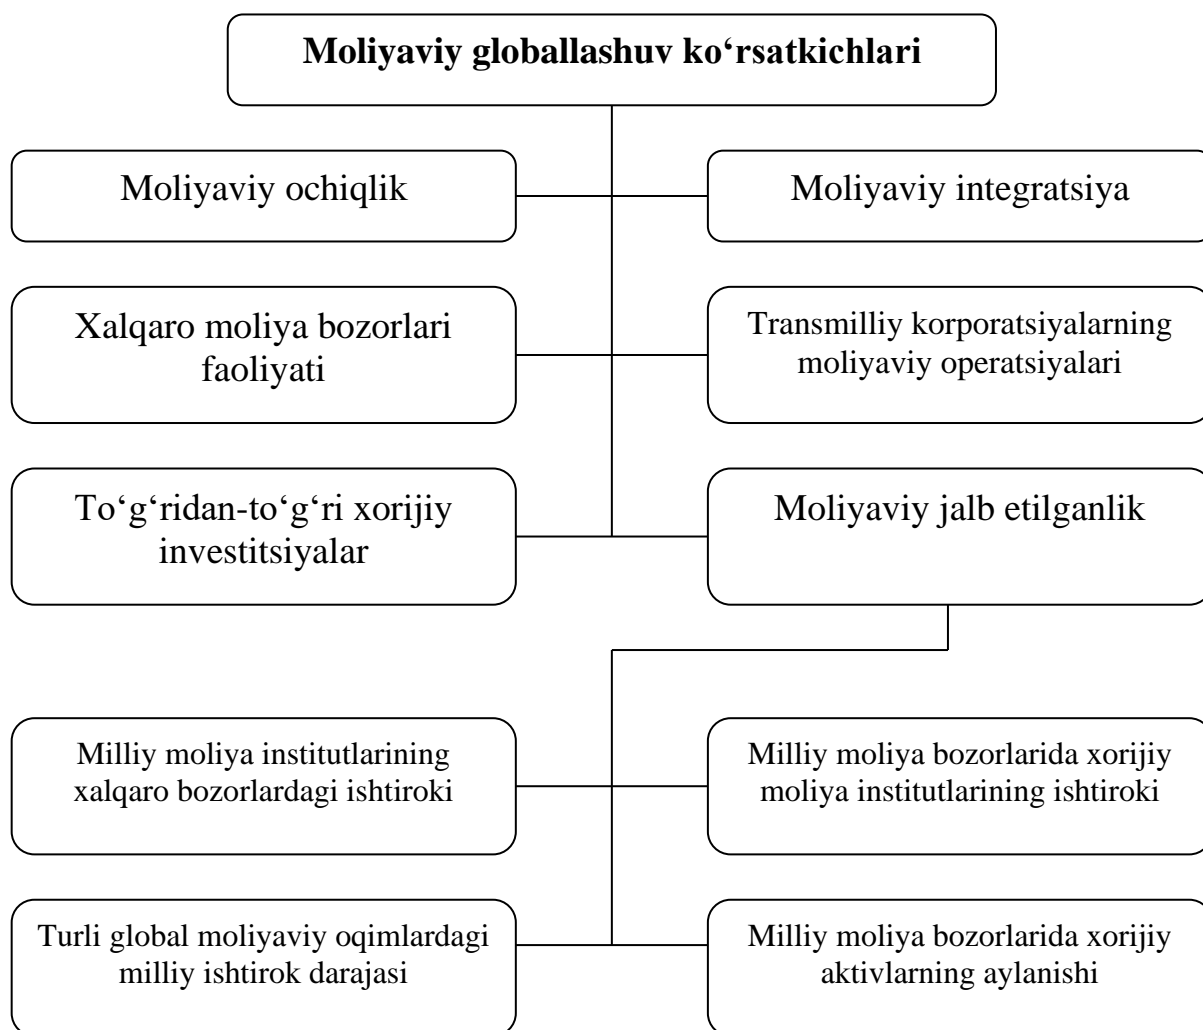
**Moliyaviy globallashuv ko‘rsatkichlari**

Moliyaviy ochiqlik

Moliyaviy integratsiya

Xalqaro moliya bozorlari faoliyati

Transmilliy korporatsiyalarning moliyaviy operatsiyalari

To‘g‘ridan-to‘g‘ri xorijiy investitsiyalar

Moliyaviy jalb etilganlik

Milliy moliya institutlarining xalqaro bozorlardagi ishtiroki

Milliy moliya bozorlarida xorijiy moliya institutlarining ishtiroki

Turli global moliyaviy oqimlardagi milliy ishtirok darajasi

Milliy moliya bozorlarida xorijiy aktivlarning aylanishi